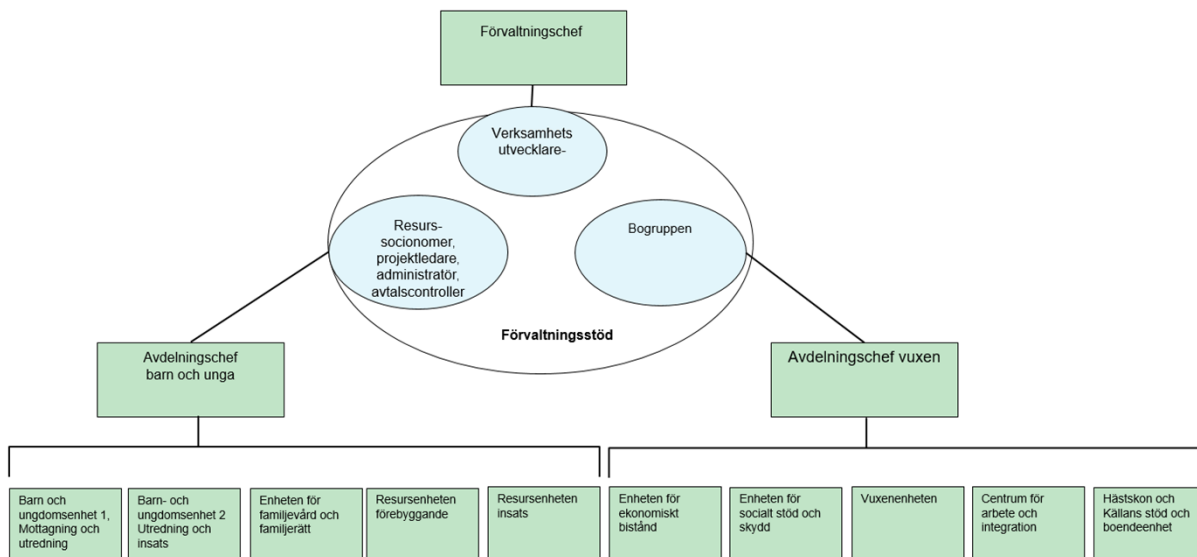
Förvaltningschef

Verksamhets utvecklare-

Resurs-socionomer, projektledare, administratör, avtalscontroller

Bogruppen

Förvaltningsstöd

Avdelningschef barn och unga

Avdelningschef vuxen

Barn och ungdomsenhet 1, Mottagning och utredning

Barn- och ungdomsenhet 2 Utredning och insats

Enheten för familjevård och familjerätt

Resursenheten förebyggande

Resursenheten insats

Enheten för ekonomiskt bistånd

Enheten för socialt stöd och skydd

Vuxenenheten

Centrum för arbete och integration

Hästskon och Källans stöd och boendeenhet